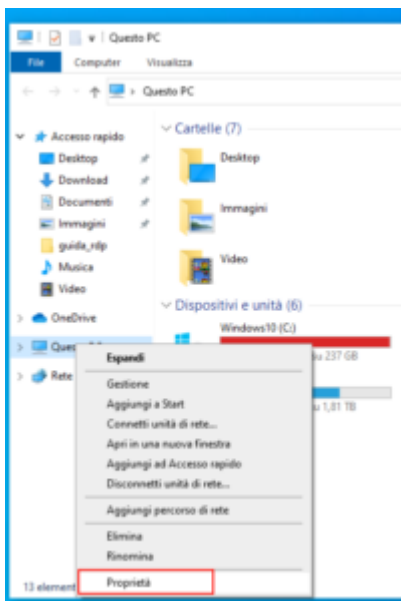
Questo PC

File
Computer
Visualizza

Questo PC

Accesso rapido
Desktop
Download
Documenti
Immagini
guida_rdp
Musica
Video

OneDrive

Quest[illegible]

Rete

13 element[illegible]

Cartelle (7)

Desktop

Immagini

Video

Dispositivi e unità (6)

Windows10 (C:)

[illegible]u 237 GB

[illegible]u 1,81 TB

Espandi
Gestione
Aggiungi a Start
Connetti unità di rete...
Apri in una nuova finestra
Aggiungi ad Accesso rapido
Disconnetti unità di rete...
Aggiungi percorso di rete
Elimina
Rinomina
Proprietà